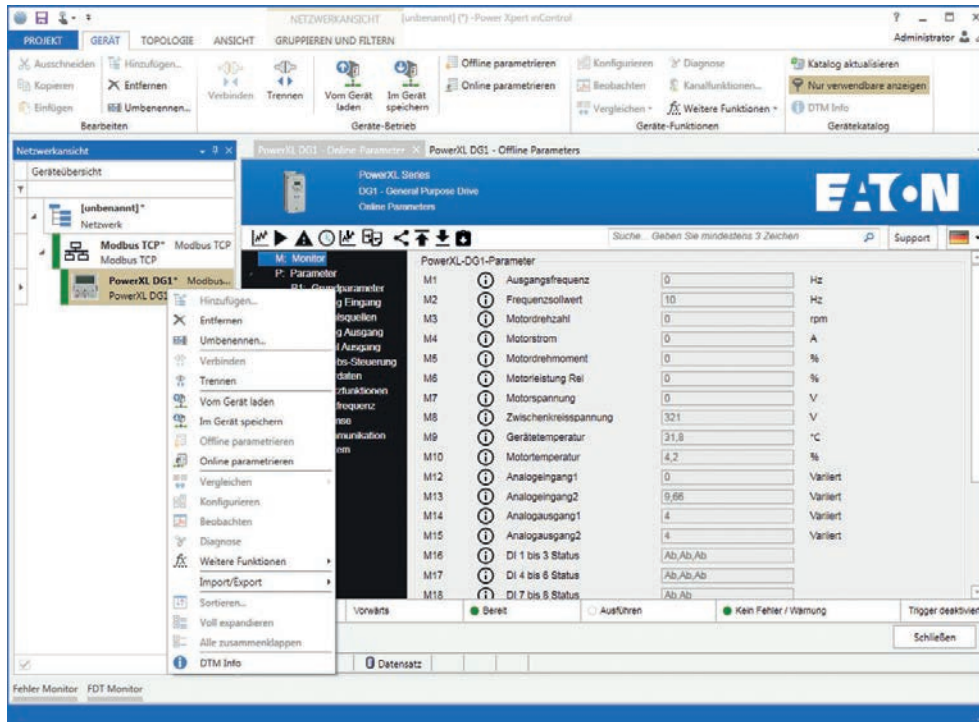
NETZWERKANSICHT [unbenannt] (*) - Power Xpert inControl

PROJEKT GERÄT TOPOLOGIE ANSICHT GRUPPIEREN UND FILTERN

Administrator

Ausschneiden Hinzufügen... Kopieren Entfernen Einfügen Umbenennen...
Bearbeiten

Verbinden Trennen Vom Gerät laden Im Gerät speichern
Geräte-Betrieb

Offline parametrieren Online parametrieren

Konfigurieren Beobachten Vergleichen Diagnose Kanalfunktionen... Weitere Funktionen
Geräte-Funktionen

Katalog aktualisieren Nur verwendbare anzeigen DTM Info
Gerätekatalog

Netzwerkansicht
Geräteübersicht

[unbenannt]* Netzwerk

Modbus TCP* Modbus TCP Modbus TCP

PowerXL DG1* Modbus... PowerXL DG1

Hinzufügen...
Entfernen
Umbenennen...
Verbinden
Trennen
Vom Gerät laden
Im Gerät speichern
Offline parametrieren
Online parametrieren
Vergleichen
Konfigurieren
Beobachten
Diagnose
Weitere Funktionen
Import/Export
Sortieren...
Voll expandieren
Alle zusammenklappen
DTM Info

PowerXL DG1 - Online Parameter × PowerXL DG1 - Offline Parameters

PowerXL Series
DG1 - General Purpose Drive
Online Parameters

EATON

Suche... Geben Sie mindestens 3 Zeichen Support

M: Monitor
P: Parameter
P1: Grundparameter
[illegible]g Eingang
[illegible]isquellen
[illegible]g Ausgang
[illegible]l Ausgang
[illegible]bs-Steuerung
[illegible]daten
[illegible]zfunktionen
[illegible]frequenz
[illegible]nse
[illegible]munikation
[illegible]em

PowerXL-DG1-Parameter

| | | | |
|---|---|---|---|
| M1 | Ausgangsfrequenz | 0 | Hz |
| M2 | Frequenzsollwert | 10 | Hz |
| M3 | Motordrehzahl | 0 | rpm |
| M4 | Motorstrom | 0 | A |
| M5 | Motordrehmoment | 0 | % |
| M6 | Motorleistung Rel | 0 | % |
| M7 | Motorspannung | 0 | V |
| M8 | Zwischenkreisspannung | 321 | V |
| M9 | Gerätetemperatur | 31,8 | °C |
| M10 | Motortemperatur | 4,2 | % |
| M12 | Analogeingang1 | 0 | Variiert |
| M13 | Analogeingang2 | 9,66 | Variiert |
| M14 | Analogausgang1 | 4 | Variiert |
| M15 | Analogausgang2 | 4 | Variiert |
| M16 | DI 1 bis 3 Status | Ab,Ab,Ab | |
| M17 | DI 4 bis 6 Status | Ab,Ab,Ab | |
| M18 | DI 7 bis 8 Status | Ab,Ab | |

Vorwärts Bereit Ausführen Kein Fehler / Warnung Trigger deaktivi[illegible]

Schließen

Datensatz

Fehler Monitor FDT Monitor